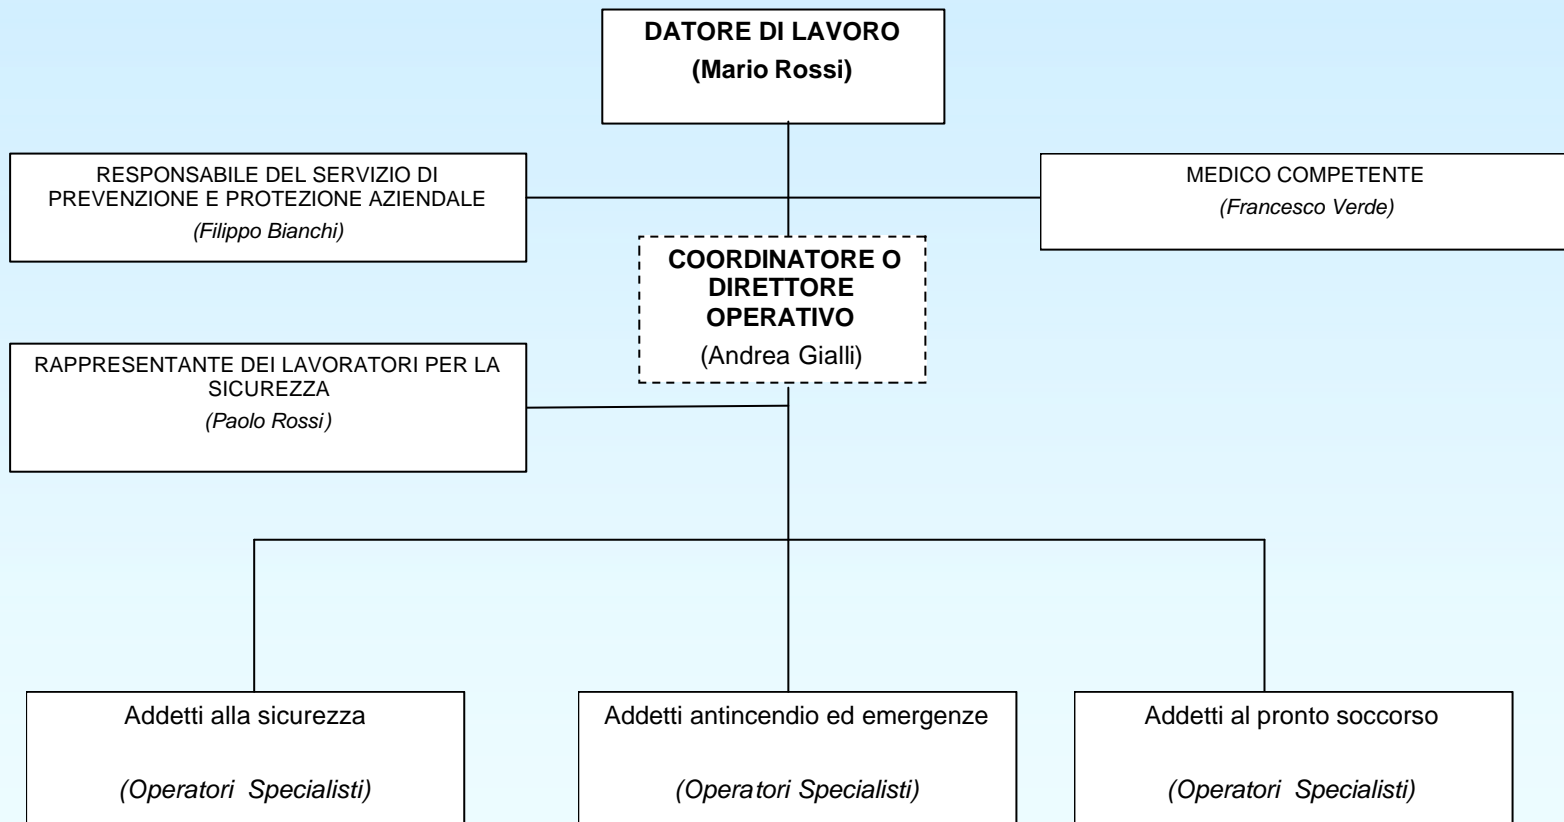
DATORE DI LAVORO
(Mario Rossi)

RESPONSABILE DEL SERVIZIO DI PREVENZIONE E PROTEZIONE AZIENDALE
(Filippo Bianchi)

MEDICO COMPETENTE
(Francesco Verde)

COORDINATORE O DIRETTORE OPERATIVO
(Andrea Gialli)

RAPPRESENTANTE DEI LAVORATORI PER LA SICUREZZA
(Paolo Rossi)

Addetti alla sicurezza
(Operatori Specialisti)

Addetti antincendio ed emergenze
(Operatori Specialisti)

Addetti al pronto soccorso
(Operatori Specialisti)